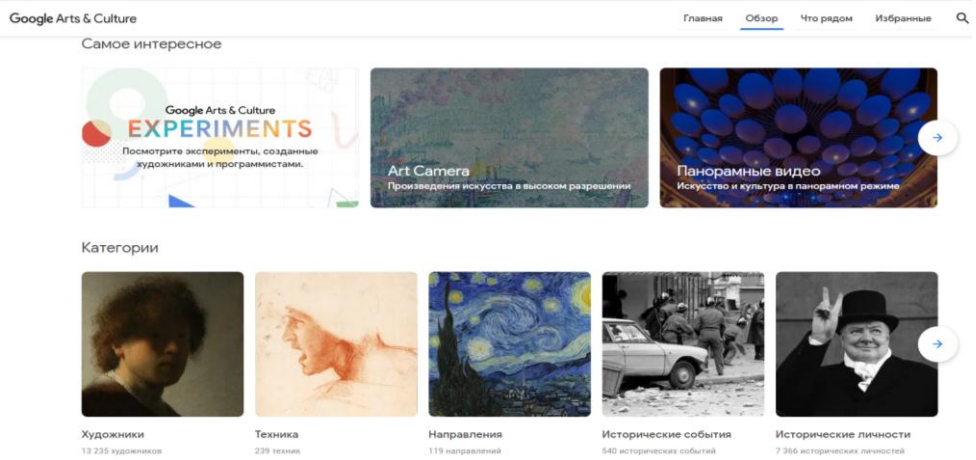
Google Arts & Culture

Главная Обзор Что рядом Избранные

Самое интересное

Google Arts & Culture
EXPERIMENTS
Посмотрите эксперименты, созданные художниками и программистами.

Art Camera
Произведения искусства в высоком разрешении

Панорамные видео
Искусство и культура в панорамном режиме

Категории

Художники
13 235 художников

Техника
239 техник

Направления
119 направлений

Исторические события
540 исторических событий

Исторические личности
7 366 исторических личностей